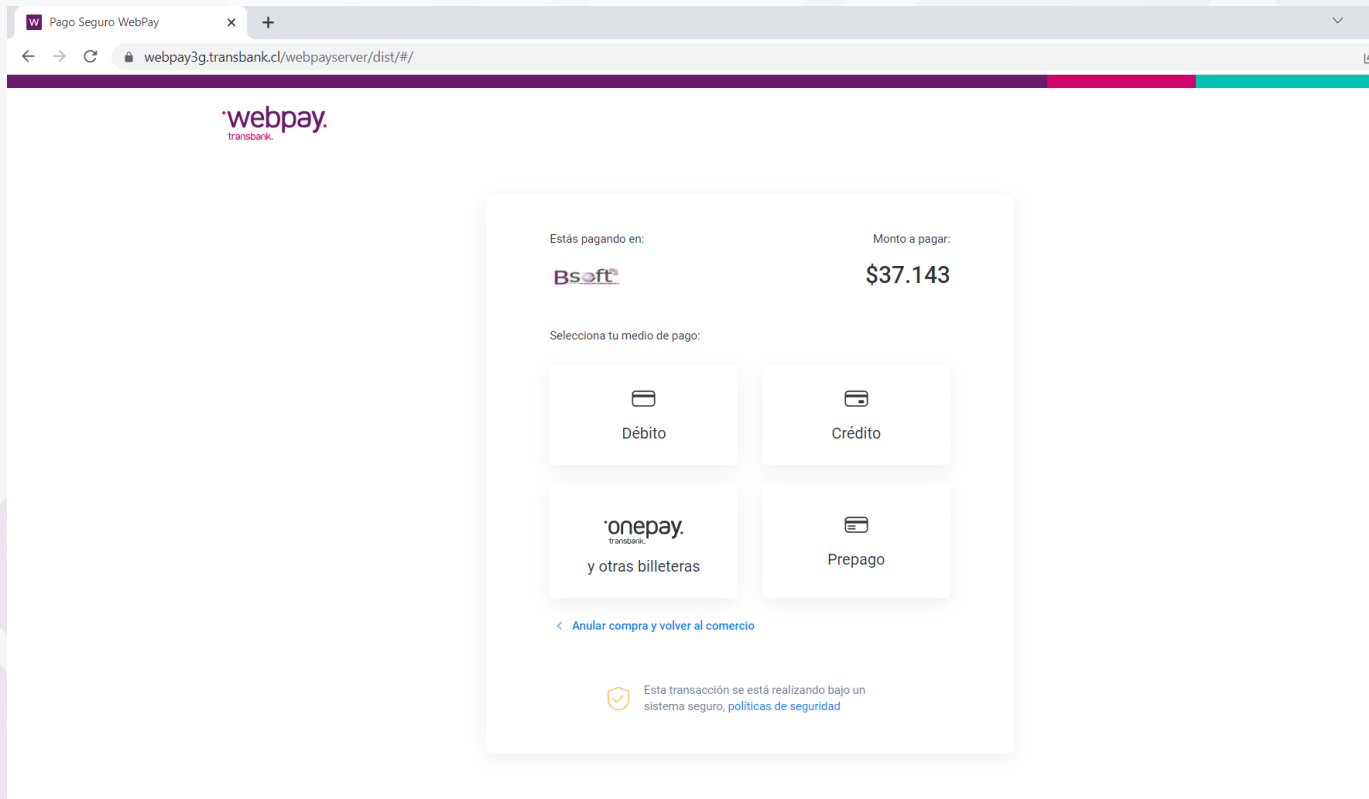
Pago Seguro WebPay

webpay3g.transbank.cl/webpayserver/dist/#/

webpay.
transbank.

Estás pagando en:

Bsoft

Monto a pagar:

$37.143

Selecciona tu medio de pago:

Débito

Crédito

onepay.
transbank.
y otras billeteras

Prepago

Anular compra y volver al comercio

Esta transacción se está realizando bajo un sistema seguro, políticas de seguridad